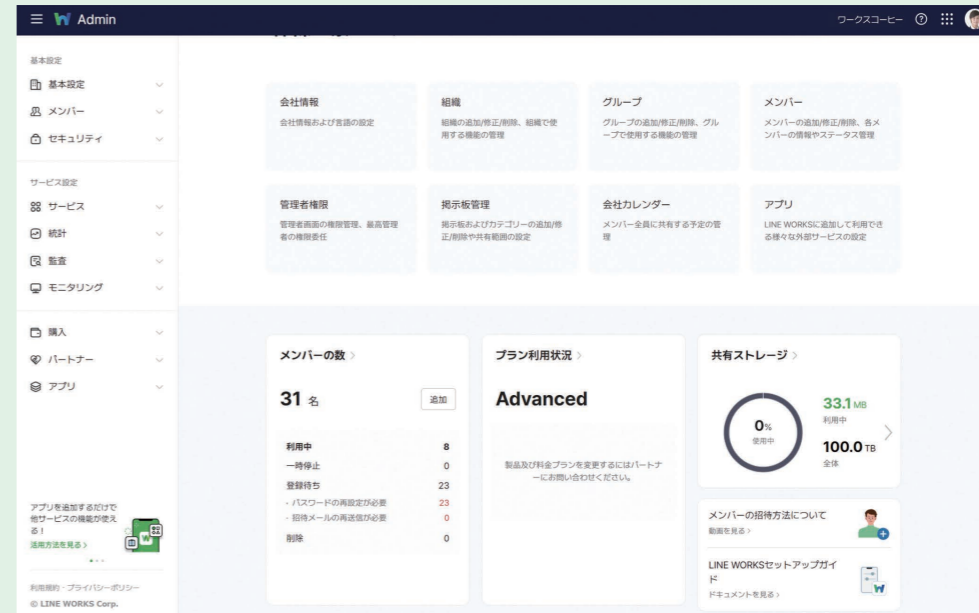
Admin

ワークスコーヒー

基本設定
基本設定
メンバー
セキュリティ

サービス設定
サービス
統計
監査
モニタリング

購入
パートナー
アプリ

アプリを追加するだけで他サービスの機能が使える！
活用方法を見る >

利用規約・プライバシーポリシー
© LINE WORKS Corp.

会社情報
会社情報および言語の設定

組織
組織の追加/修正/削除、組織で使用する機能の管理

グループ
グループの追加/修正/削除、グループで使用する機能の管理

メンバー
メンバーの追加/修正/削除、各メンバーの情報やステータス管理

管理者権限
管理者画面の権限管理、最高管理者の権限委任

掲示板管理
掲示板およびカテゴリーの追加/修正/削除や共有範囲の設定

会社カレンダー
メンバー全員に共有する予定の管理

アプリ
LINE WORKSに追加して利用できる様々な外部サービスの設定

メンバーの数 >
31 名
追加

| 利用中 | 8 |
|---|---|
| 一時停止 | 0 |
| 登録待ち | 23 |
| ・パスワードの再設定が必要 | 23 |
| ・招待メールの再送信が必要 | 0 |
| 削除 | 0 |

プラン利用状況 >
Advanced
製品及び料金プランを変更するにはパートナーにお問い合わせください。

共有ストレージ >
0%
使用中
33.1 MB
利用中
100.0 TB
全体

メンバーの招待方法について
動画を見る >

LINE WORKSセットアップガイド
ドキュメントを見る >